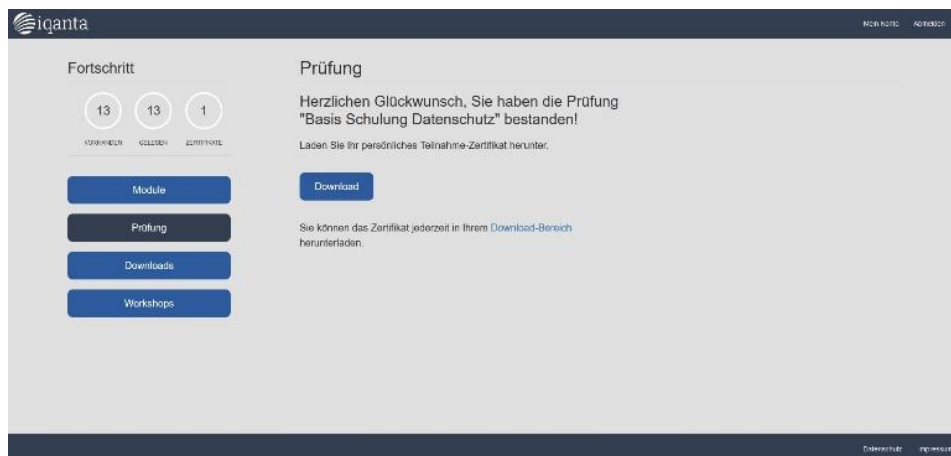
iqanta

Mein Konto Abmelden

Fortschritt

13 VORHANDEN 13 GELESEN 1 ZERTIFIKATE

Module

Prüfung

Downloads

Workshops

Prüfung

Herzlichen Glückwunsch, Sie haben die Prüfung "Basis Schulung Datenschutz" bestanden!

Laden Sie Ihr persönliches Teilnahme-Zertifikat herunter.

Download

Sie können das Zertifikat jederzeit in Ihrem Download-Bereich herunterladen.

Datenschutz Impressum